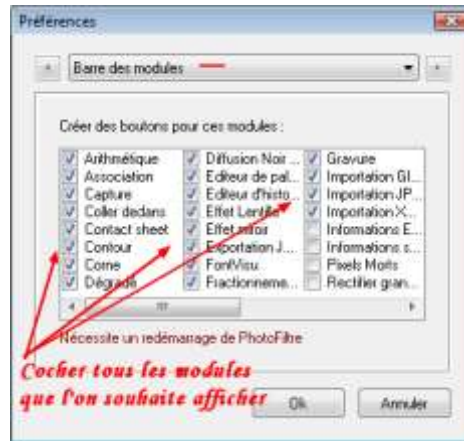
Préférences

Barre des modules

Créer des boutons pour ces modules :

Arithmétique
Association
Capture
Coller dedans
Contact sheet
Contour
Corne
Dégradé

Diffusion Noir ...
Editeur de pal...
Editeur d'histo...
Effet Lentille
Effet miroir
Exportation J...
FontVisu
Fractionneme...

Gravure
Importation GI...
Importation JP...
Importation X...
Informations E...
Informations s...
Pixels Morts
Rectifier gran...

Nécessite un redémarrage de PhotoFiltre

Cocher tous les modules que l'on souhaite afficher

Ok

Annuler